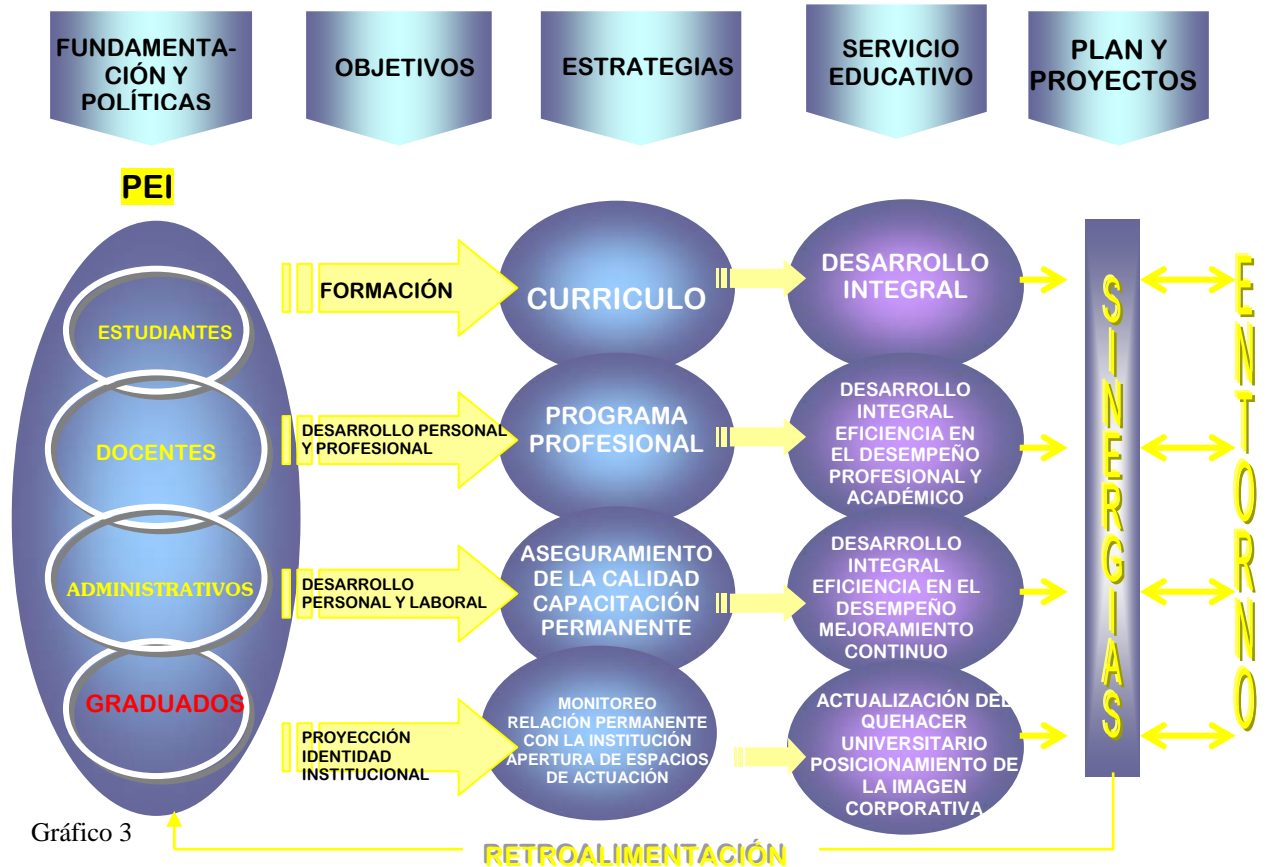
FUNDAMENTACIÓN Y POLÍTICAS

OBJETIVOS

ESTRATEGIAS

SERVICIO EDUCATIVO

PLAN Y PROYECTOS

PEI

ESTUDIANTES

DOCENTES

ADMINISTRATIVOS

GRADUADOS

FORMACIÓN

CURRICULO

DESARROLLO INTEGRAL

DESARROLLO PERSONAL Y PROFESIONAL

PROGRAMA PROFESIONAL

DESARROLLO INTEGRAL EFICIENCIA EN EL DESEMPEÑO PROFESIONAL Y ACADÉMICO

DESARROLLO PERSONAL Y LABORAL

ASEGURAMIENTO DE LA CALIDAD CAPACITACIÓN PERMANENTE

DESARROLLO INTEGRAL EFICIENCIA EN EL DESEMPEÑO MEJORAMIENTO CONTINUO

PROYECCIÓN IDENTIDAD INSTITUCIONAL

MONITOREO RELACIÓN PERMANENTE CON LA INSTITUCIÓN APERTURA DE ESPACIOS DE ACTUACIÓN

ACTUALIZACIÓN DEL QUEHACER UNIVERSITARIO POSICIONAMIENTO DE LA IMAGEN CORPORATIVA

SINERGIAS

ENTORNO

Gráfico 3

RETROALIMENTACIÓN